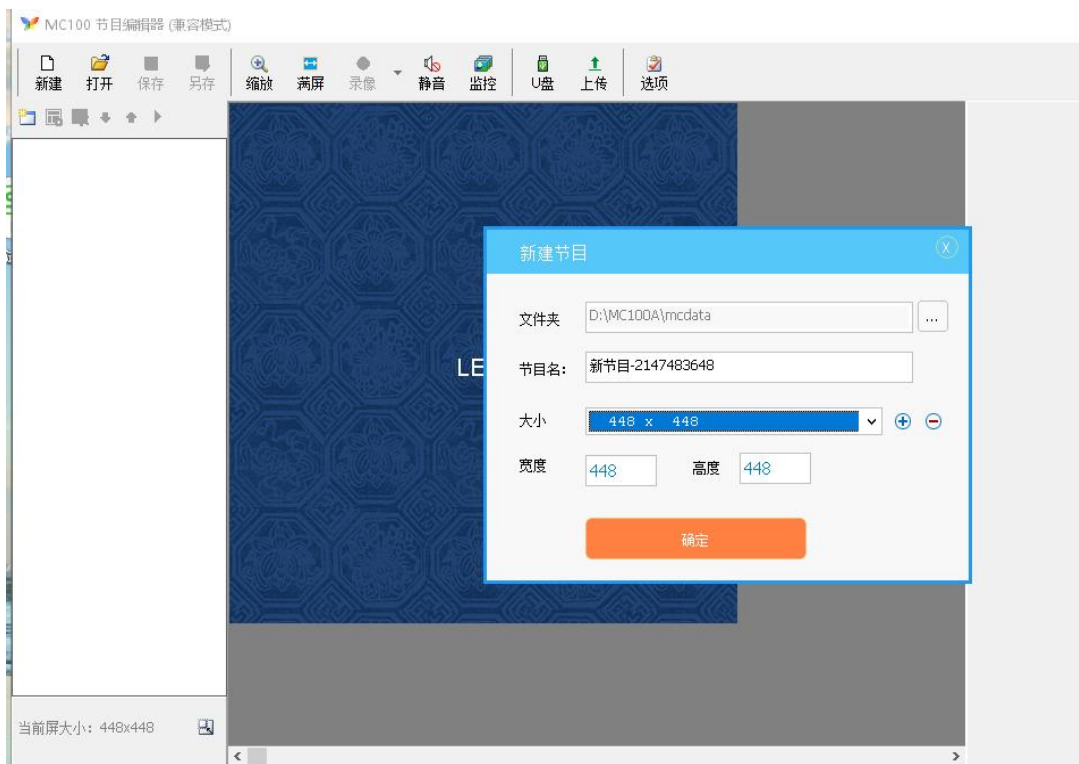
MC100 节目编辑器 (兼容模式)

新建 打开 保存 另存 缩放 满屏 录像 静音 监控 U盘 上传 选项

LE

新建节目

文件夹 D:\MC100A\mcdata ...

节目名: 新节目-2147483648

大小 448 x 448

宽度 448 高度 448

确定

当前屏大小: 448x448